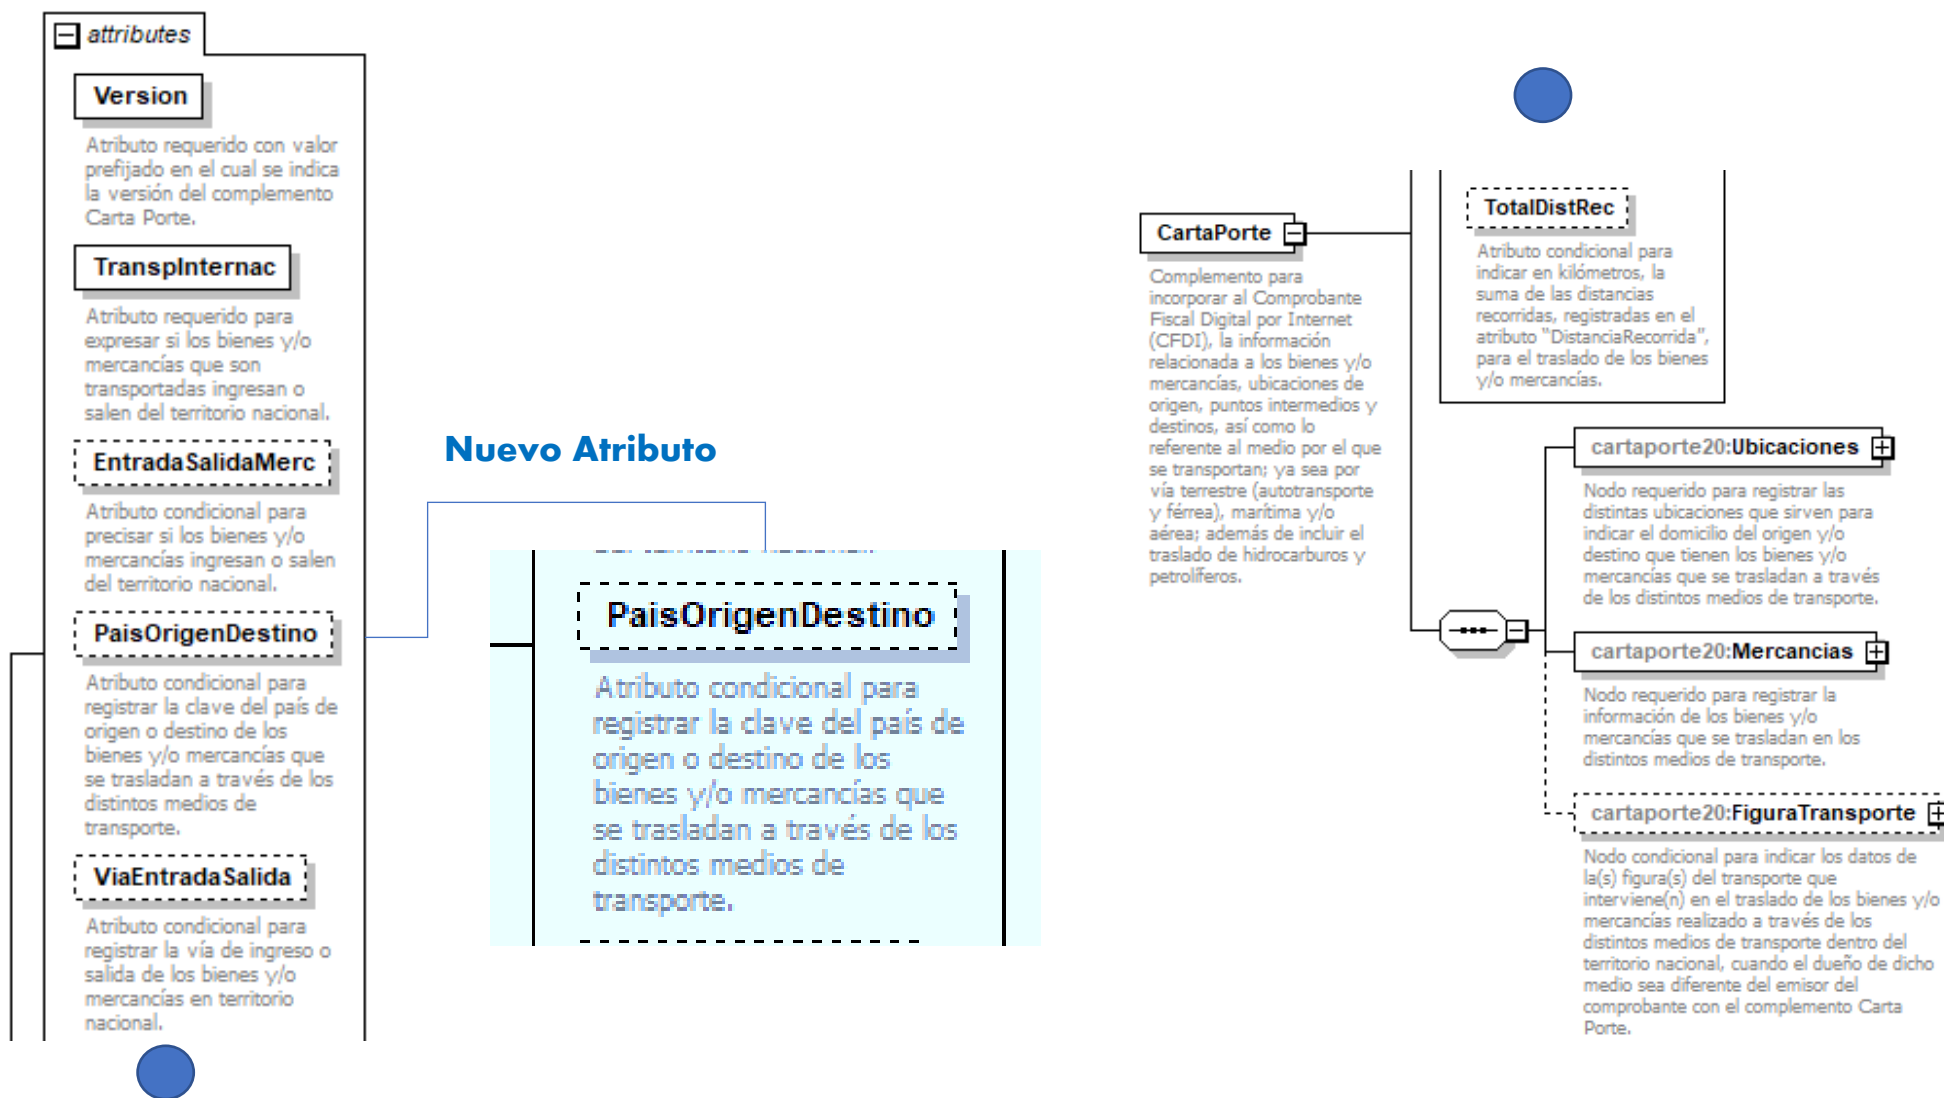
attributes

Version

Atributo requerido con valor prefijado en el cual se indica la versión del complemento Carta Porte.

TranspInternac

Atributo requerido para expresar si los bienes y/o mercancías que son transportadas ingresan o salen del territorio nacional.

EntradaSalidaMerc

Atributo condicional para precisar si los bienes y/o mercancías ingresan o salen del territorio nacional.

PaisOrigenDestino

Atributo condicional para registrar la clave del país de origen o destino de los bienes y/o mercancías que se trasladan a través de los distintos medios de transporte.

ViaEntradaSalida

Atributo condicional para registrar la vía de ingreso o salida de los bienes y/o mercancías en territorio nacional.

Nuevo Atributo

PaisOrigenDestino

Atributo condicional para registrar la clave del país de origen o destino de los bienes y/o mercancías que se trasladan a través de los distintos medios de transporte.

CartaPorte

Complemento para incorporar al Comprobante Fiscal Digital por Internet (CFDI), la información relacionada a los bienes y/o mercancías, ubicaciones de origen, puntos intermedios y destinos, así como lo referente al medio por el que se transportan; ya sea por vía terrestre (autotransporte y férrea), marítima y/o aérea; además de incluir el traslado de hidrocarburos y petrolíferos.

TotalDistRec

Atributo condicional para indicar en kilómetros, la suma de las distancias recorridas, registradas en el atributo "DistanciaRecorrida", para el traslado de los bienes y/o mercancías.

cartaporte20:Ubicaciones

Nodo requerido para registrar las distintas ubicaciones que sirven para indicar el domicilio del origen y/o destino que tienen los bienes y/o mercancías que se trasladan a través de los distintos medios de transporte.

cartaporte20:Mercancias

Nodo requerido para registrar la información de los bienes y/o mercancías que se trasladan en los distintos medios de transporte.

cartaporte20:FiguraTransporte

Nodo condicional para indicar los datos de la(s) figura(s) del transporte que interviene(n) en el traslado de los bienes y/o mercancías realizado a través de los distintos medios de transporte dentro del territorio nacional, cuando el dueño de dicho medio sea diferente del emisor del comprobante con el complemento Carta Porte.